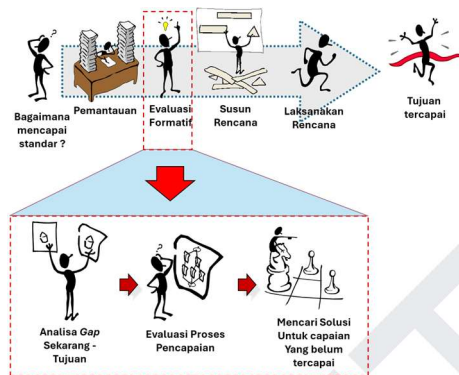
Bagaimana mencapai standar ?

Pemantauan

Evaluasi Formatif

Susun Rencana

Laksanakan Rencana

Tujuan tercapai

Analisa *Gap* Sekarang - Tujuan

Evaluasi Proses Pencapaian

Mencari Solusi Untuk capaian Yang belum tercapai